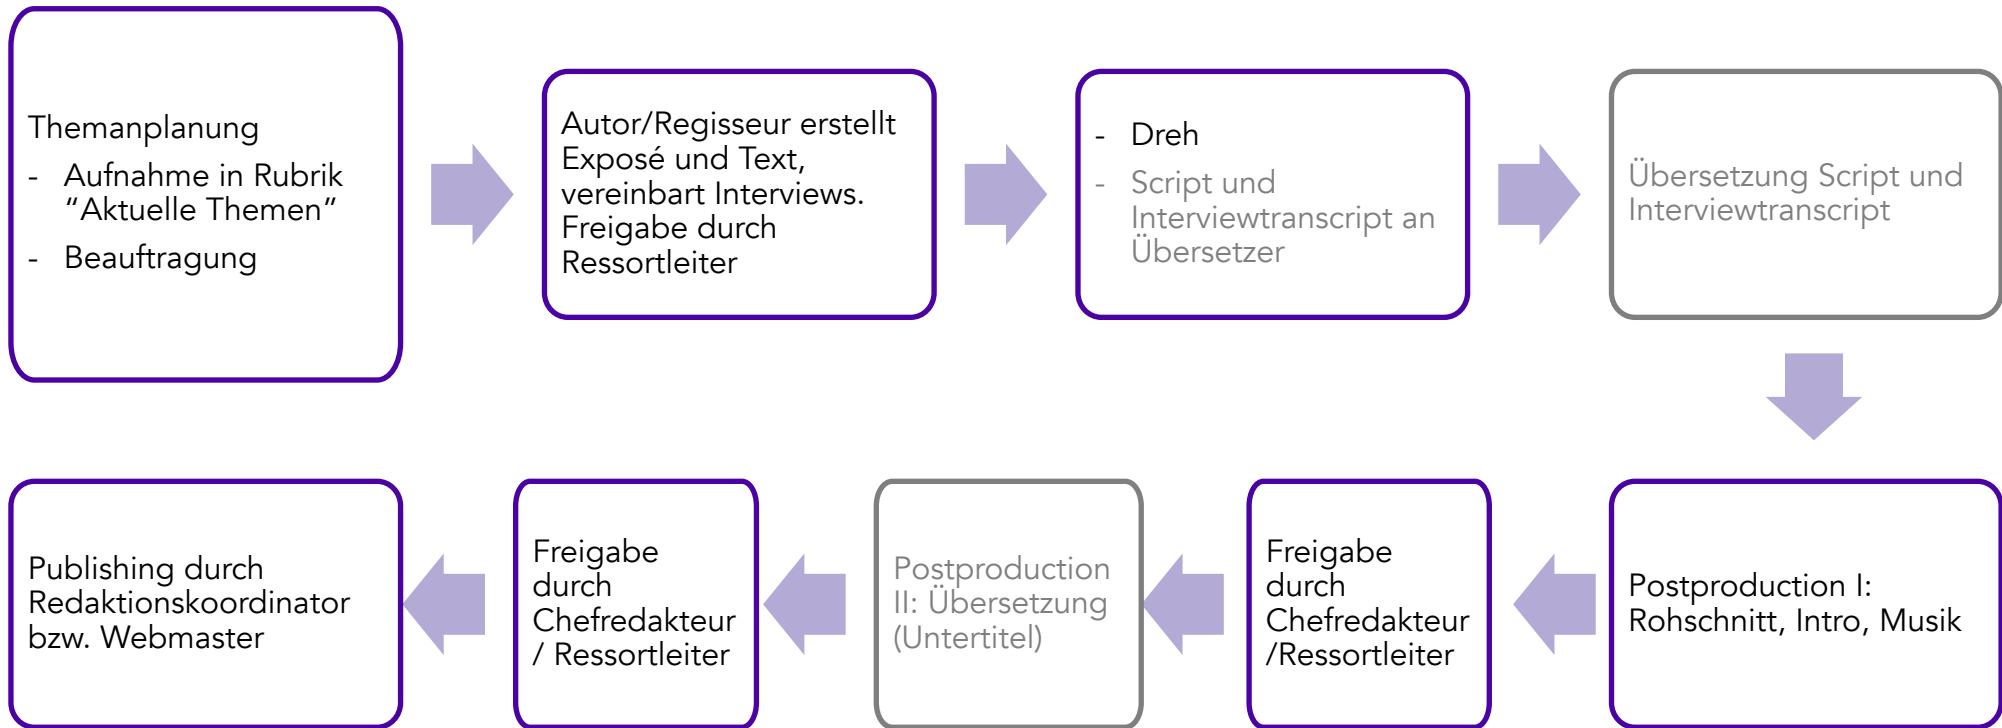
Themanplanung
- Aufnahme in Rubrik “Aktuelle Themen”
- Beauftragung

Autor/Regisseur erstellt Exposé und Text, vereinbart Interviews. Freigabe durch Ressortleiter

- Dreh
- Script und Interviewtranscript an Übersetzer

Übersetzung Script und Interviewtranscript

Postproduction I: Rohschnitt, Intro, Musik

Freigabe durch Chefredakteur /Ressortleiter

Postproduction II: Übersetzung (Untertitel)

Freigabe durch Chefredakteur / Ressortleiter

Publishing durch Redaktionskoordinator bzw. Webmaster